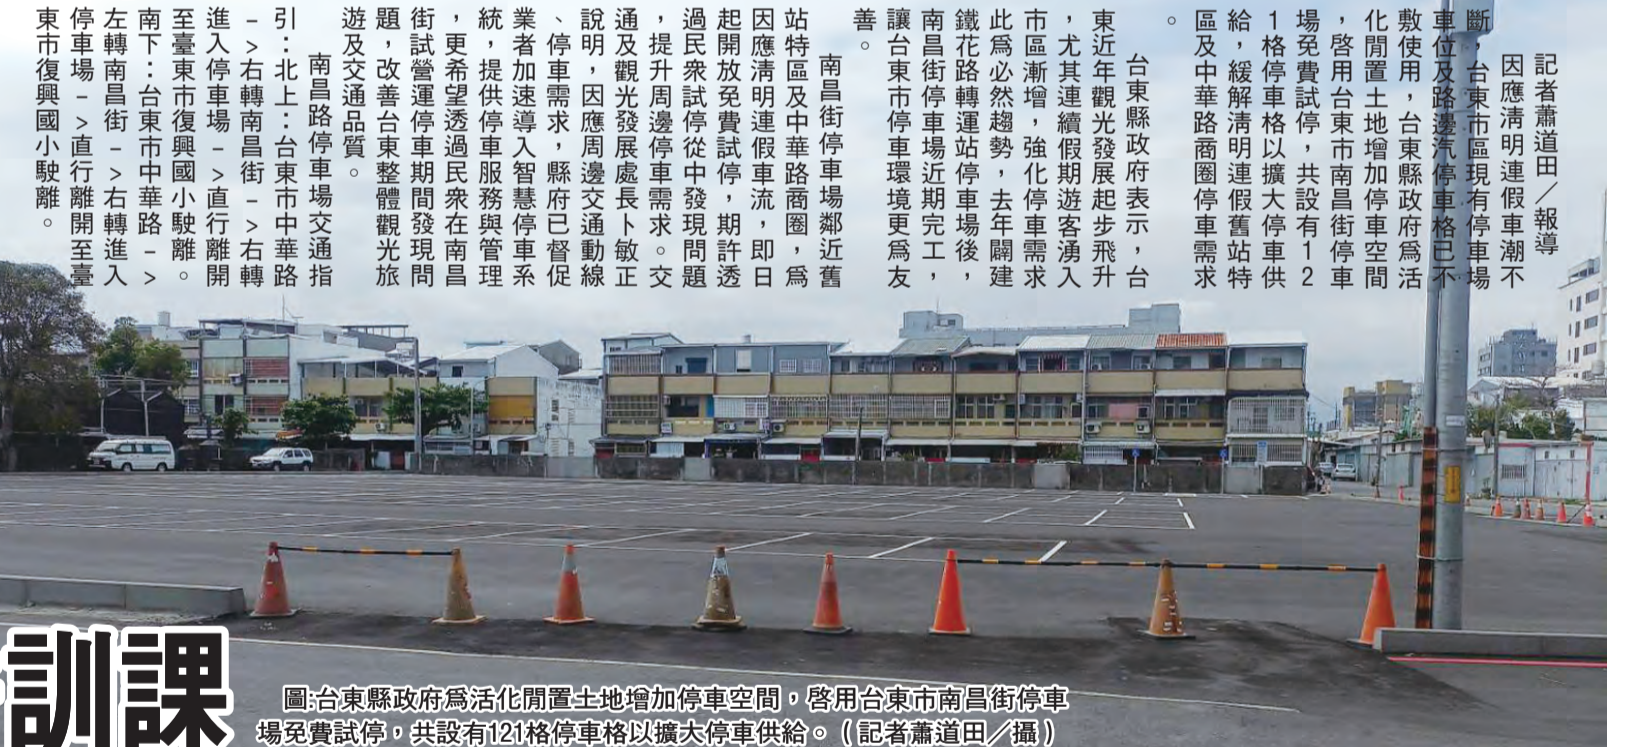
記者蕭道田／報導

因應清明連假車潮不斷，台東市區現有停車場車位及路邊汽停車格已不敷使用，台東縣政府為活化閒置土地增加停車空間，啟用台東市南昌街停車場免費試停，共設有121格停車格以擴大停車供給，緩解清明連假舊站特區及中華路商圈停車需求。

台東縣政府表示，台東近年觀光發展起步飛升，尤其連續假期遊客湧入市區漸增，強化停車需求此為必然趨勢，去年關建鐵花路轉運站停車場後，南昌街停車場近期完工，讓台東市停車環境更為友善。

南昌街停車場鄰近舊站特區及中華路商圈，為因應清明連假車流，即日起開放免費試停，期許透過民眾試停從中發現問題，提升周邊停車需求。交通及觀光發展處長卜敏正說明，因應周邊交通動線、停車需求，縣府已督促業者加速導入智慧停車系統，提供停車服務與管理，更希望透過民眾在南昌街試營運停車期間發現問題，改善台東整體觀光旅遊及交通品質。

南昌路停車場交通指引：北上：台東市中華路－＞右轉南昌街－＞右轉進入停車場－＞直行離開至臺東市復興國小駛離。南下：台東市中華路－＞左轉南昌街－＞右轉進入停車場－＞直行離開至臺東市復興國小駛離。

訓課

圖:台東縣政府為活化閒置土地增加停車空間，啟用台東市南昌街停車場免費試停，共設有121格停車格以擴大停車供給。（記者蕭道田／攝）